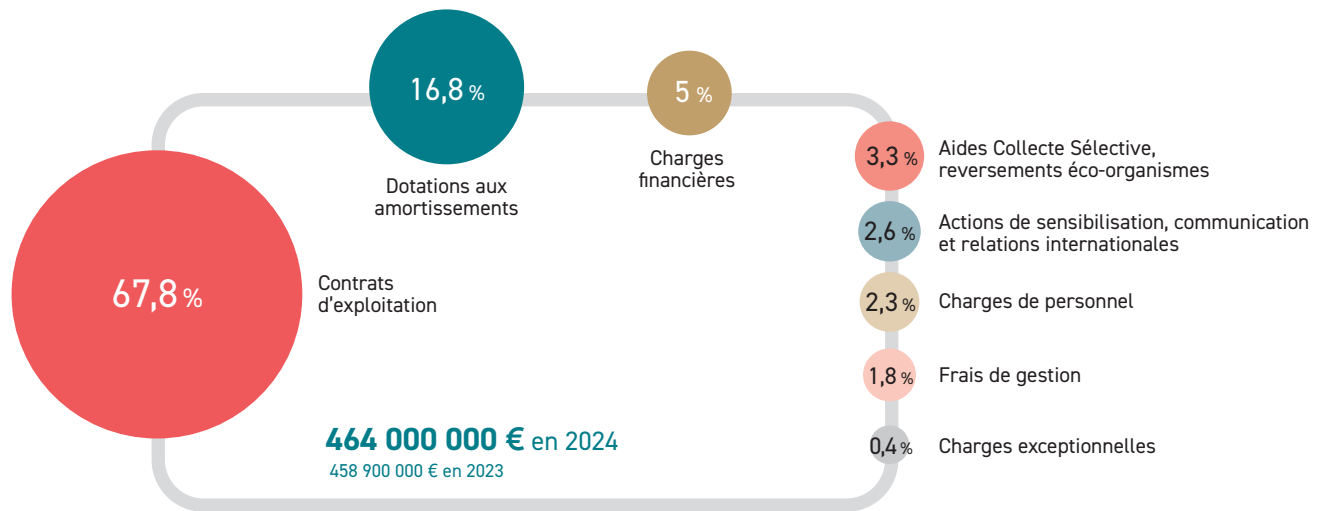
16,8 %

Dotations aux amortissements

5 %

Charges financières

3,3 % Aides Collecte Sélective, reversements éco-organismes

2,6 % Actions de sensibilisation, communication et relations internationales

2,3 % Charges de personnel

1,8 % Frais de gestion

0,4 % Charges exceptionnelles

67,8 %

Contrats d'exploitation

464 000 000 € en 2024
458 900 000 € en 2023